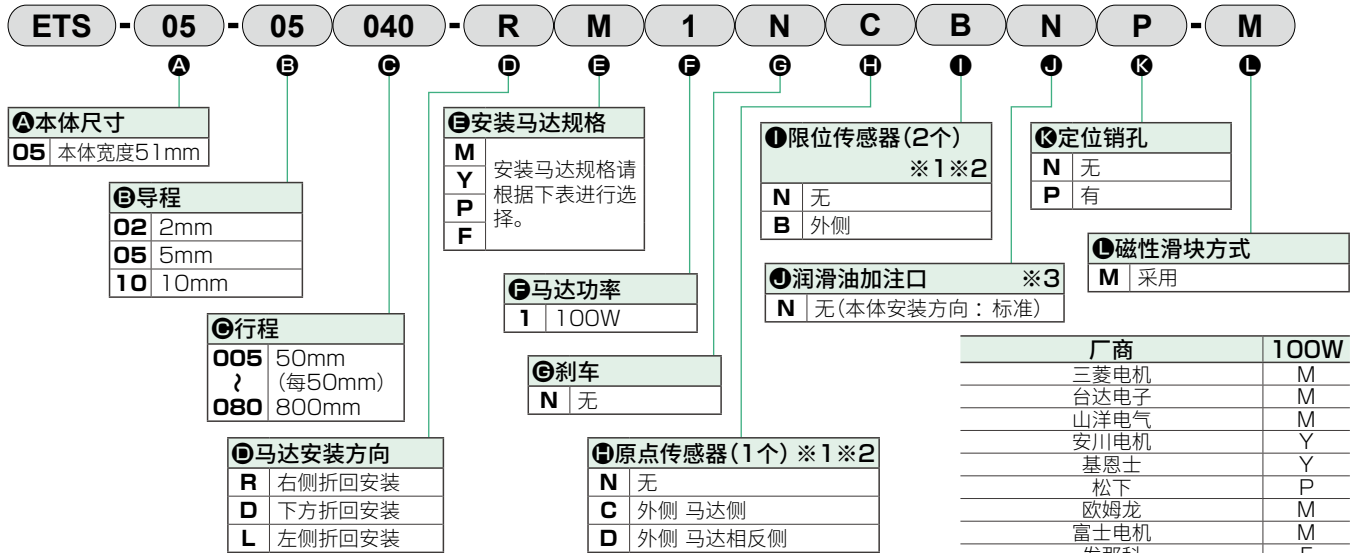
ETS - 05 - 05 040 - R M 1 N C B N P - M

A B C D E F G H I J K L

A本体尺寸
| 05 | 本体宽度51mm |
|---|---|

B导程
| 02 | 2mm |
|---|---|
| 05 | 5mm |
| 10 | 10mm |

C行程
| 005 ~ 080 | 50mm (每50mm) 800mm |
|---|---|

D马达安装方向
| R | 右侧折回安装 |
|---|---|
| D | 下方折回安装 |
| L | 左侧折回安装 |

E安装马达规格
| M Y P F | 安装马达规格请根据下表进行选择。 |
|---|---|

F马达功率
| 1 | 100W |
|---|---|

G刹车
| N | 无 |
|---|---|

H原点传感器(1个) ※1※2
| N | 无 |
|---|---|
| C | 外侧 马达侧 |
| D | 外侧 马达相反侧 |

I限位传感器(2个) ※1※2
| N | 无 |
|---|---|
| B | 外侧 |

J润滑油加注口 ※3
| N | 无(本体安装方向：标准) |
|---|---|

K定位销孔
| N | 无 |
|---|---|
| P | 有 |

L磁性滑块方式
| M | 采用 |
|---|---|

| 厂商 | 100W |
|---|---|
| 三菱电机 | M |
| 台达电子 | M |
| 山洋电气 | M |
| 安川电机 | Y |
| 基恩士 | Y |
| 松下 | P |
| 欧姆龙 | M |
| 富士电机 | M |
| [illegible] | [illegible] |